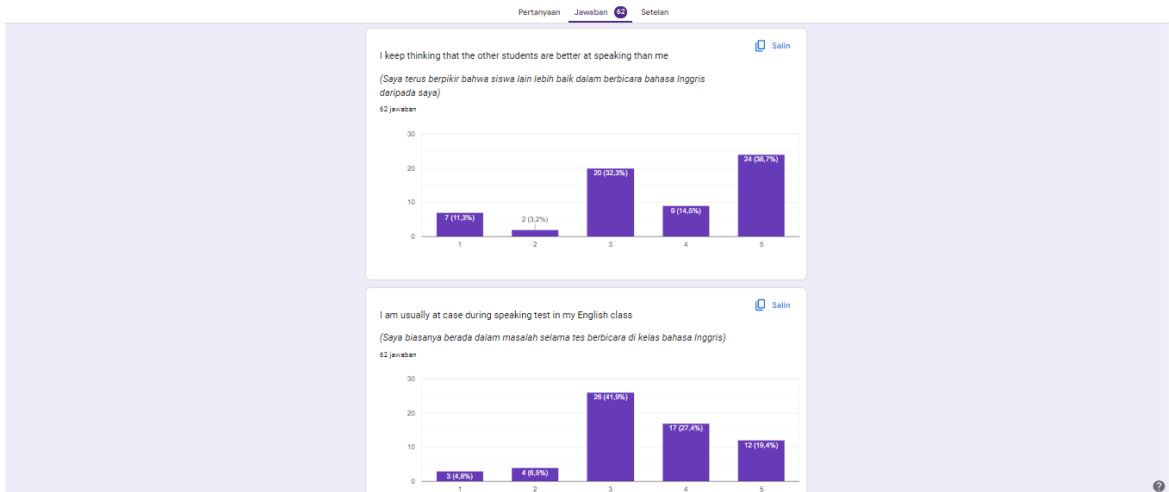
Pertanyaan Jawaban 62 Setelan

I keep thinking that the other students are better at speaking than me

Salin

(Saya terus berpikir bahwa siswa lain lebih baik dalam berbicara bahasa Inggris daripada saya)

62 jawaban

30
20
10
0

7 (11,3%)
2 (3,2%)
20 (32,3%)
9 (14,5%)
24 (38,7%)

1 2 3 4 5

I am usually at case during speaking test in my English class

Salin

(Saya biasanya berada dalam masalah selama tes berbicara di kelas bahasa Inggris)

62 jawaban

30
20
10
0

3 (4,8%)
4 (6,5%)
26 (41,9%)
17 (27,4%)
12 (19,4%)

1 2 3 4 5

?